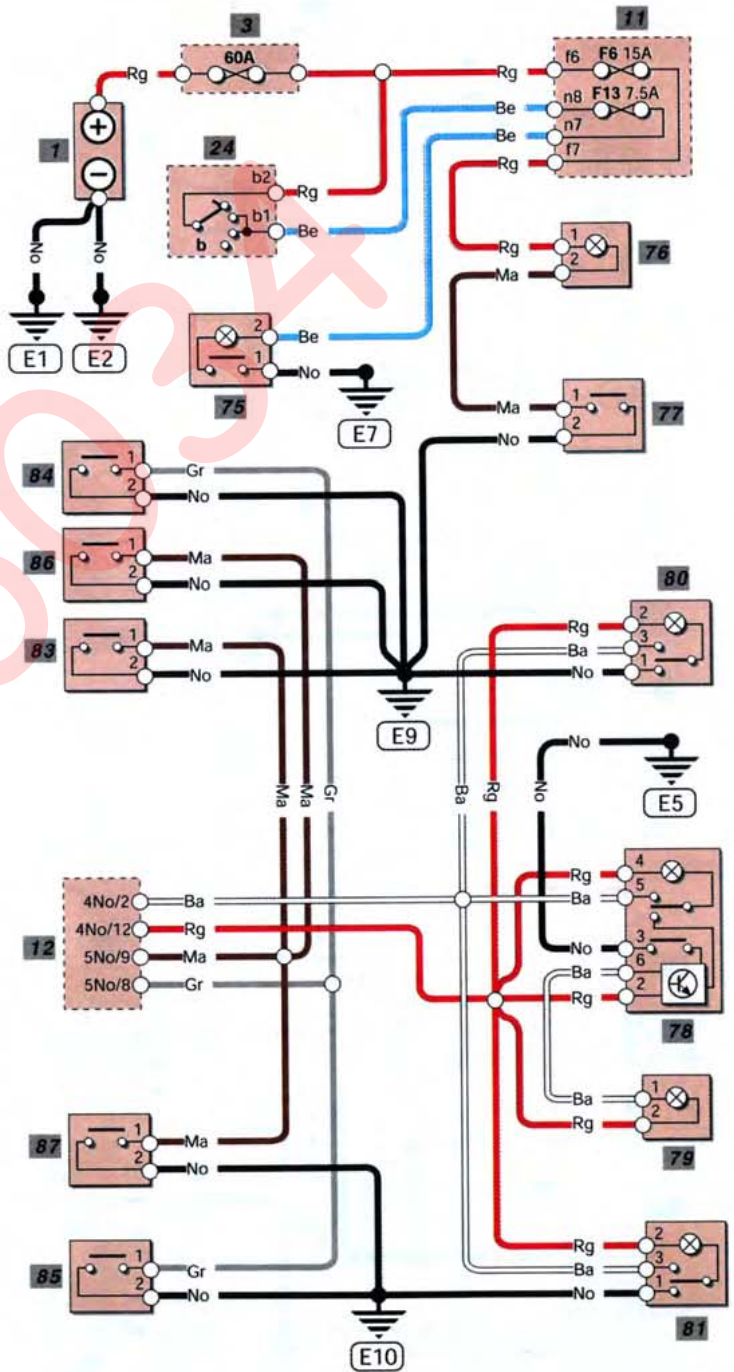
3
60A
Rg
11
f6 F6 15A
Rg
n8 F13 7.5A
Be
n7
Be
f7
Rg
1
24
b2
Rg
b1
Be
b
No
No
Rg
1
2
76
Ma
E1
E2
75
2
Be
1
No
E7
Ma
1
2
77
No
84
1
Gr
2
No
86
1
Ma
2
No
80
83
1
Ma
Rg
2
3
2
No
Ba
1
No
E9
No
E5
Ma
Ma
Gr
Ba
Rg
No
12
4No/2
Ba
4No/12
Rg
5No/9
Ma
5No/8
Gr
Rg
4
5
Ba
No
3
6
Ba
Rg
2
78
Ba
1
Rg
2
79
87
1
Ma
2
No
85
1
Gr
2
No
Rg
2
Ba
3
No
1
81
E10